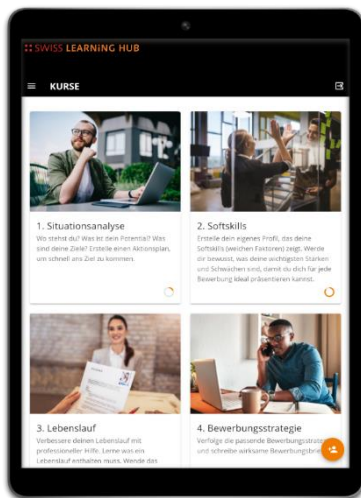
SWISS LEARNING HUB

KURSE

1. Situationsanalyse
Wo stehst du? Was ist dein Potenzial? Was sind deine Ziele? Erstelle einen Aktionsplan, um schnell ans Ziel zu kommen.

2. Softskills
Erstelle dein eigenes Profil, das deine Softskills (weichen Faktoren) zeigt. Werde dir bewusst, was deine wichtigsten Stärken und Schwächen sind, damit du dich für jede Bewerbung ideal präsentieren kannst.

3. Lebenslauf
Verbessere deinen Lebenslauf mit professioneller Hilfe. Lerne was ein Lebenslauf enthalten muss. Werde das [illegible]

4. Bewerbungsstrategie
Verfolge die passende Bewerbungsstra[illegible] und schreibe wirksame Bewerbungsbri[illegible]